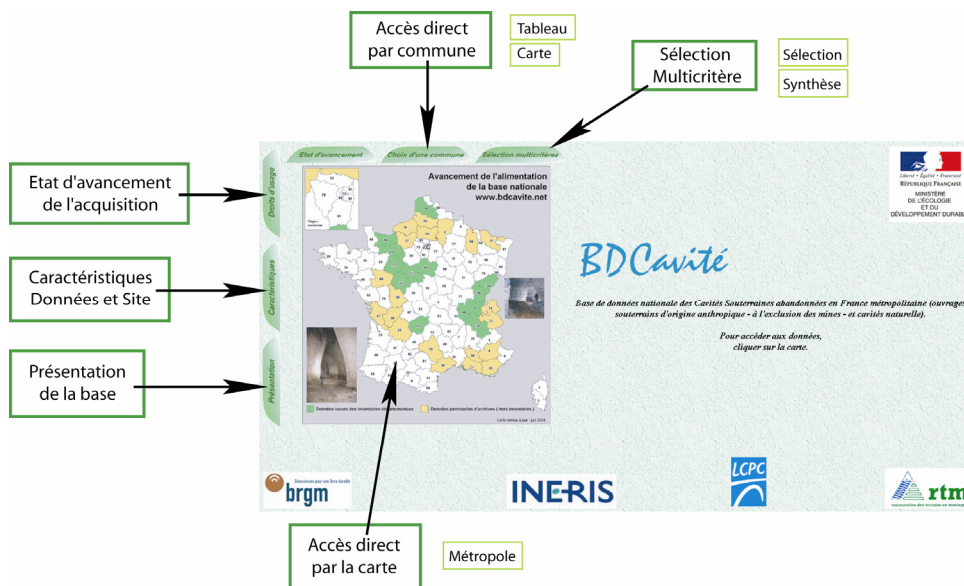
Accès direct par commune

Tableau

Carte

Sélection Multicritère

Sélection

Synthèse

Etat d'avancement de l'acquisition

Caractéristiques Données et Site

Présentation de la base

Etat d'avancement

Choix d'une commune

Sélection multicritères

Droits d'usage

Caractéristiques

Présentation

Avancement de l'alimentation de la base nationale www.bdcavite.net

Données issues des inventaires départementaux

Données ponctuelles d'archives ( hors inventaires )

Carte établie à partir juin 2006

Liberté • Égalité • Fraternité
RÉPUBLIQUE FRANÇAISE
MINISTÈRE DE L'ÉCOLOGIE ET DU DÉVELOPPEMENT DURABLE

BDCavité

Base de données nationale des Cavités Souterraines abandonnées en France métropolitaine (ouvrages souterrains d'origine anthropique - à l'exclusion des mines - et cavités naturelle).

Pour accéder aux données, cliquer sur la carte.

Géosciences pour une Terre durable
brgm

INERIS

LCPC

rtm

Accès direct par la carte

Métropole